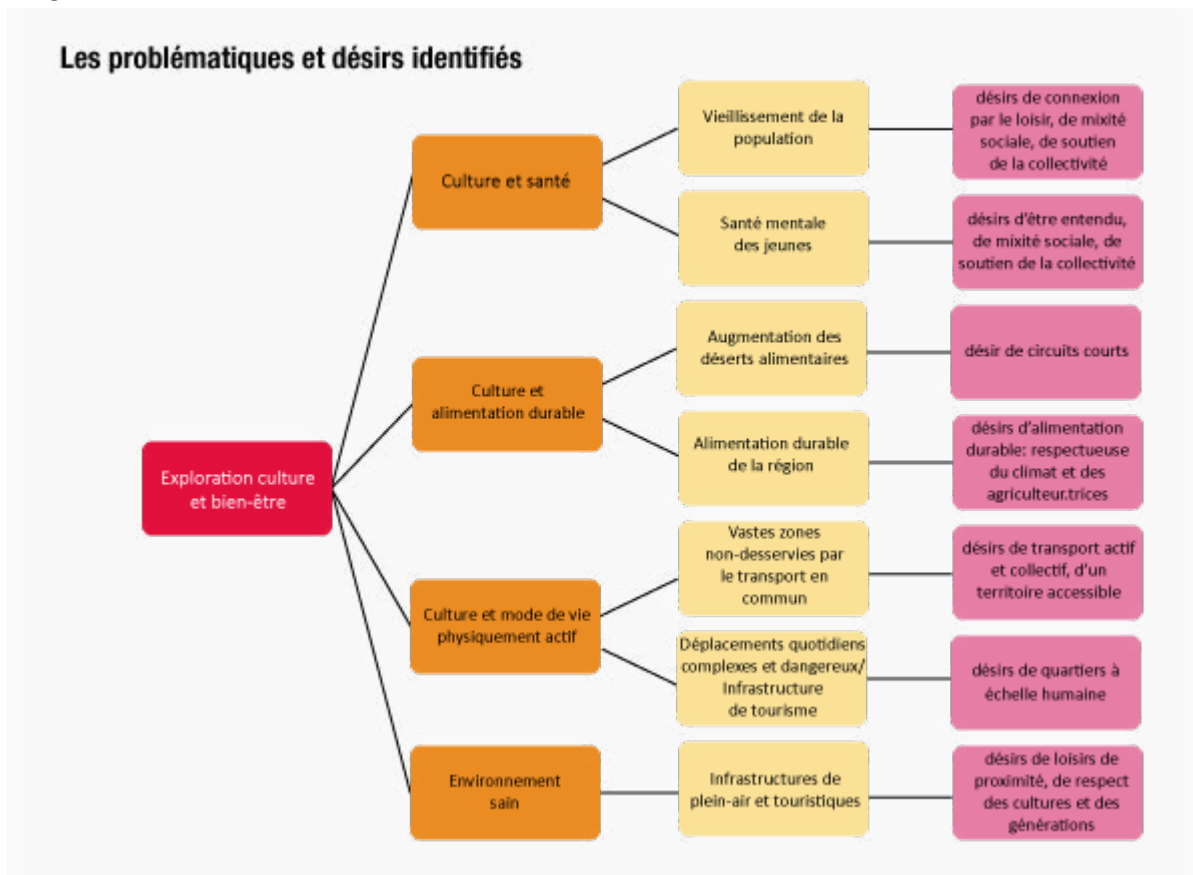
Les problématiques et désirs identifiés

Exploration culture et bien-être

Culture et santé

Vieillissement de la population

désirs de connexion par le loisir, de mixité sociale, de soutien de la collectivité

Santé mentale des jeunes

désirs d'être entendu, de mixité sociale, de soutien de la collectivité

Culture et alimentation durable

Augmentation des déserts alimentaires

désir de circuits courts

Alimentation durable de la région

désirs d'alimentation durable: respectueuse du climat et des agriculteur.trices

Culture et mode de vie physiquement actif

Vastes zones non-desservies par le transport en commun

désirs de transport actif et collectif, d'un territoire accessible

Déplacements quotidiens complexes et dangereux/ Infrastructure de tourisme

désirs de quartiers à échelle humaine

Environnement sain

Infrastructures de plein-air et touristiques

désirs de loisirs de proximité, de respect des cultures et des générations